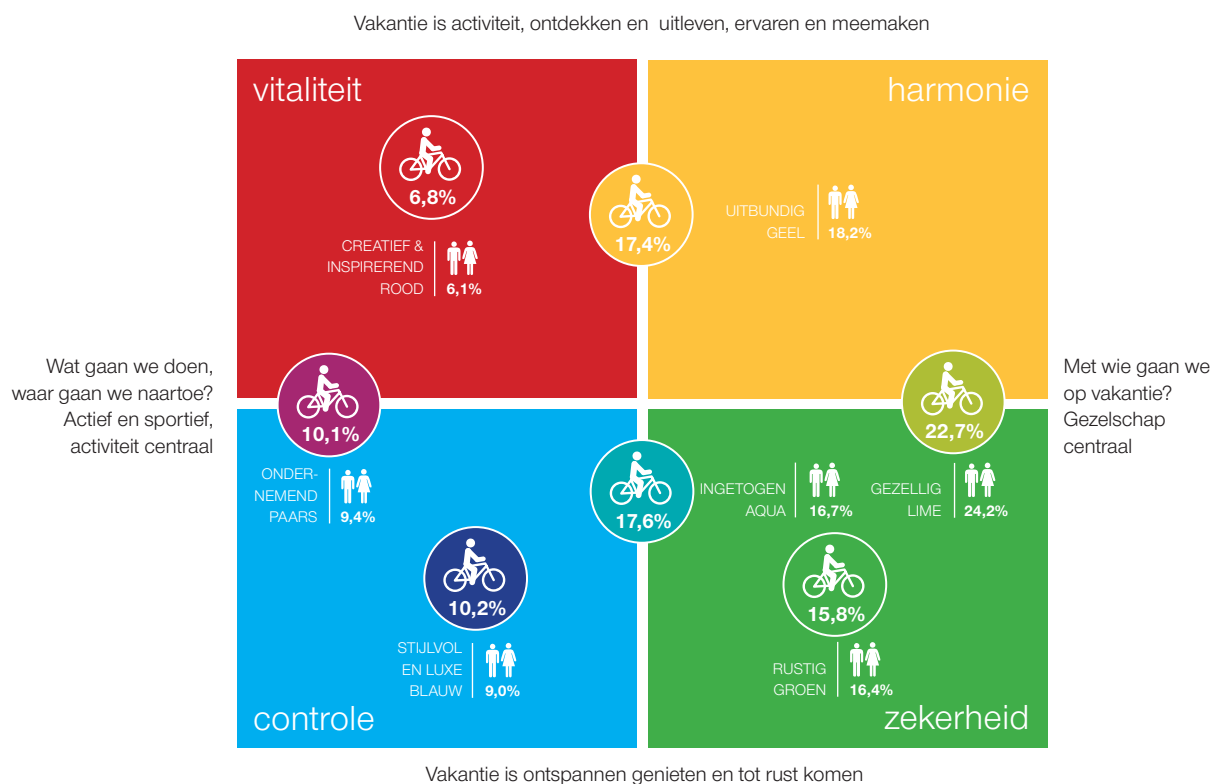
Vakantie is activiteit, ontdekken en uitleven, ervaren en meemaken

vitaliteit

6,8%

CREATIEF & INSPIREREND ROOD 6,1%

17,4%

harmonie

UITBUNDIG GEEL 18,2%

Wat gaan we doen, waar gaan we naartoe? Actief en sportief, activiteit centraal

10,1%

ONDERNEMEND PAARS 9,4%

17,6%

INGETOGEN AQUA 16,7%

22,7%

GEZELLIG LIME 24,2%

Met wie gaan we op vakantie? Gezelschap centraal

10,2%

STIJLVOL EN LUXE BLAUW 9,0%

15,8%

RUSTIG GROEN 16,4%

controle

zekerheid

Vakantie is ontspannen genieten en tot rust komen